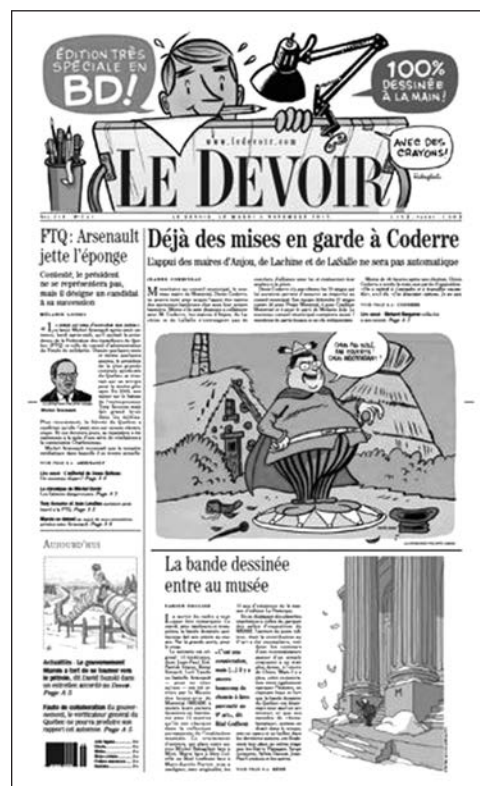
ÉDITION TRÈS SPÉCIALE EN BD!

100% DESSINÉE À LA MAIN!

www.ledevoir.com

AVEC DES CRAYONS!

LE DEVOIR

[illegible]

FTQ: Arsenault jette l'éponge

Contesté, le président ne se représentera pas, mais il désigne un candidat à sa succession

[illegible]

Déjà des mises en garde à Coderre

L'appui des maires d'Anjou, de Lachine et de LaSalle ne sera pas automatique

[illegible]

ÇA NE SOLL... EN POSSERIS CES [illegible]

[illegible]

AUJOURD'HUI

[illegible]

La bande dessinée entre au musée

« C'est une consécration, mais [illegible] »

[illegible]